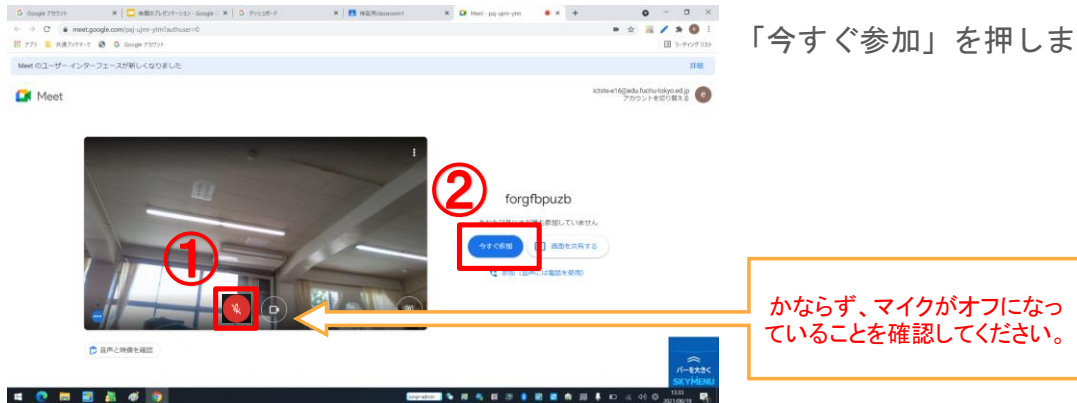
G Google アカウント | 未題名プレゼンテーション - Google | G ダッシュボード | 体協用classroom1 | Meet - paj-ujmr-ytm

meet.google.com/paj-ujmr-ytm?authuser=0

アプリ 共通ブックマーク Google アカウント リーディング リスト

Meet のユーザー インターフェースが新しくなりました 詳細

Meet

ictste-e16@edu.fuchu-tokyo.ed.jp
アカウントを切り替える

「今すぐ参加」を押しま

②

forgfbpuzb

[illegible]

今すぐ参加

画面を共有する

参加（音声には電話を使用）

①

音声と映像を確認

かならず、マイクがオフになっていることを確認してください。

バーを大きく
SKYMENU

13:33
2021/06/18